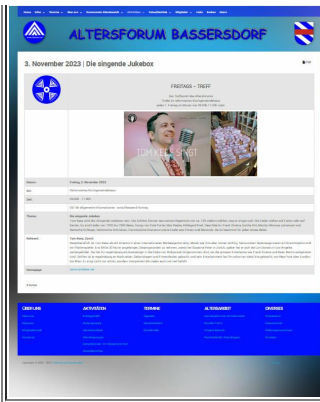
ALTERSFORUM BASSERSDORF

3. November 2023 | Die singende Jukebox

FREITAGS – TREFF

TOM KELLY SINGT

Datum: Freitag, 3. November 2023

Ort:

Zeit: 14:00 – 17:00

Thema: Die singende Jukebox

Referent: Tom Kelly

Homepage:

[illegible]

ÜBER UNS

AKTIVITÄTEN

TERMINE

ALTERSARBEIT

DIVERSES

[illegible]